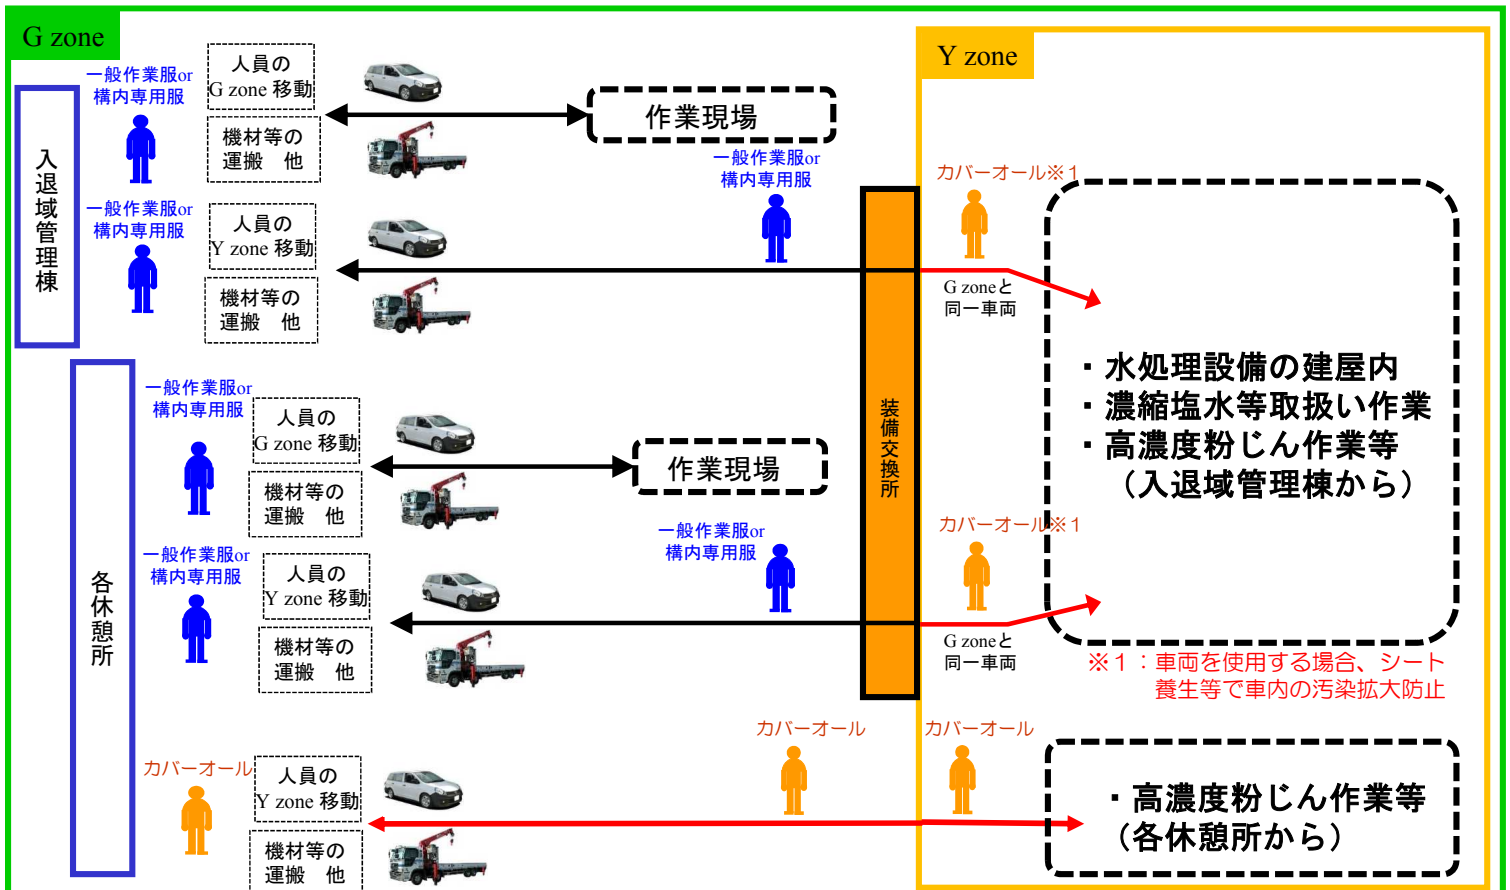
G zone

Y zone

入退域管理棟

一般作業服or
構内専用服

人員の
G zone 移動

機材等の
運搬　他

作業現場

一般作業服or
構内専用服

人員の
Y zone 移動

機材等の
運搬　他

一般作業服or
構内専用服

装備交換所

カバーオール※１

G zoneと
同一車両

・水処理設備の建屋内
・濃縮塩水等取扱い作業
・高濃度粉じん作業等
（入退域管理棟から）

各休憩所

一般作業服or
構内専用服

人員の
G zone 移動

機材等の
運搬　他

作業現場

一般作業服or
構内専用服

人員の
Y zone 移動

機材等の
運搬　他

一般作業服or
構内専用服

カバーオール※１

G zoneと
同一車両

※１：車両を使用する場合、シート養生等で車内の汚染拡大防止

カバーオール

人員の
Y zone 移動

機材等の
運搬　他

カバーオール

カバーオール

・高濃度粉じん作業等
（各休憩所から）